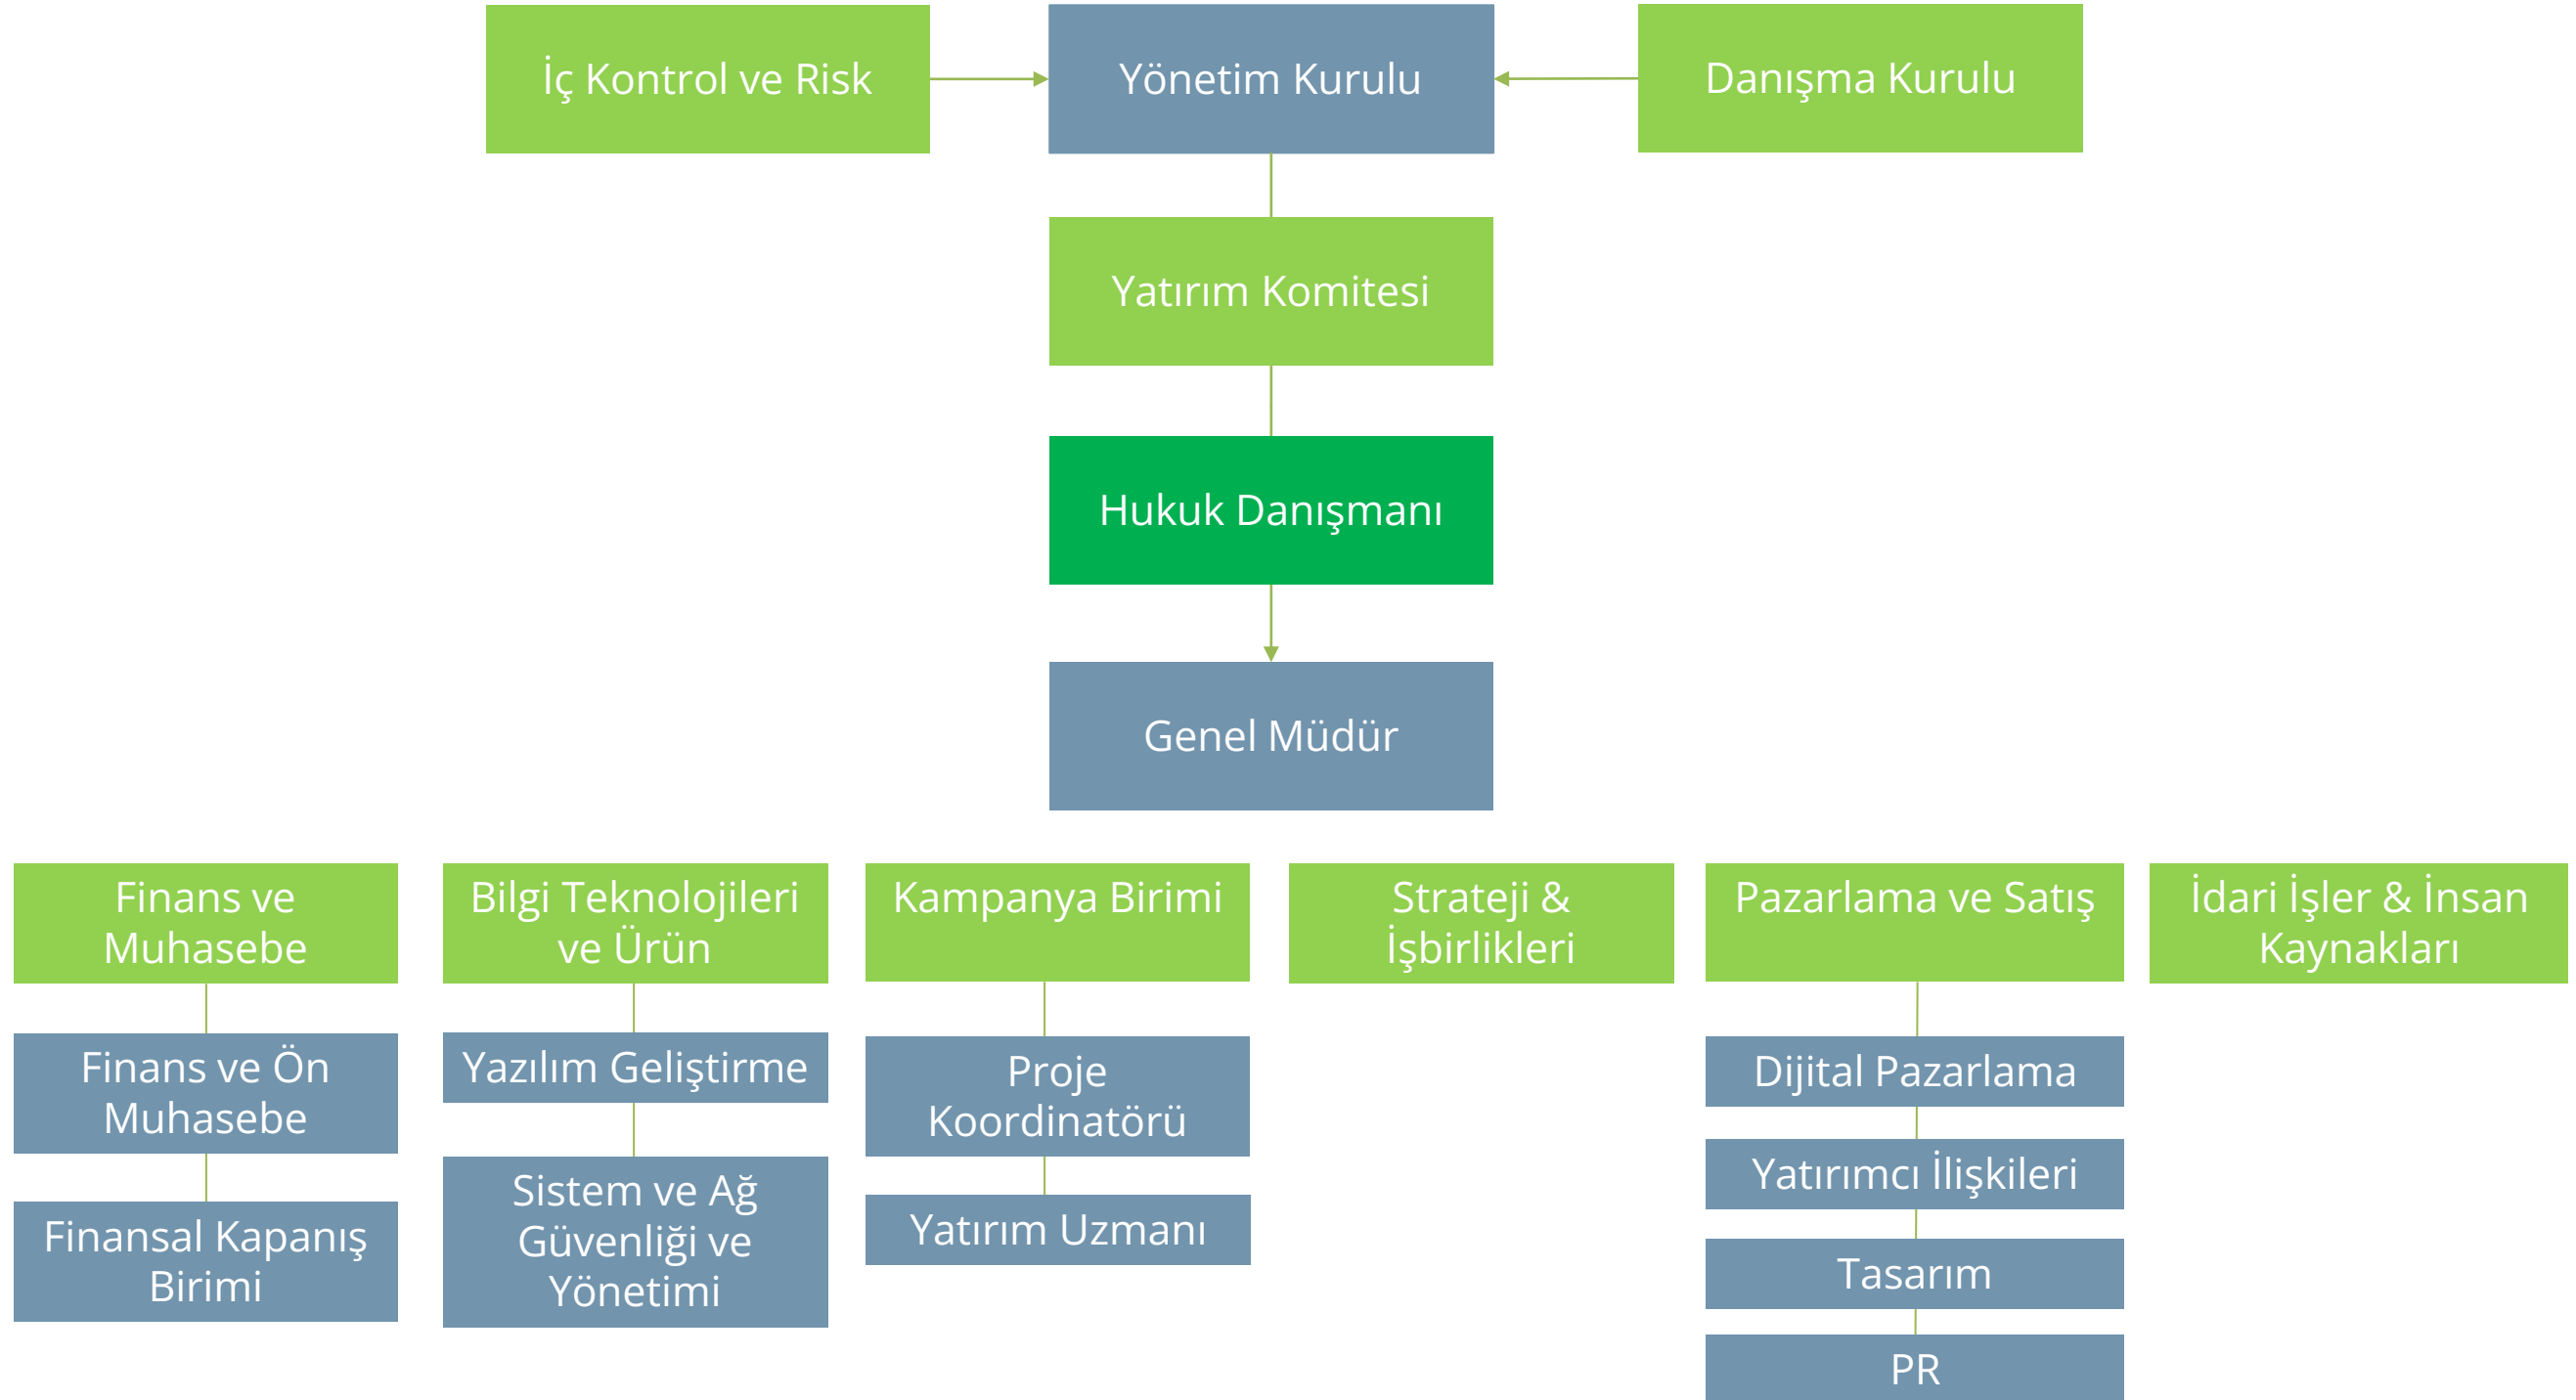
İç Kontrol ve Risk

Yönetim Kurulu

Danışma Kurulu

Yatırım Komitesi

Hukuk Danışmanı

Genel Müdür

Finans ve Muhasebe

Finans ve Ön Muhasebe

Finansal Kapanış Birimi

Bilgi Teknolojileri ve Ürün

Yazılım Geliştirme

Sistem ve Ağ Güvenliği ve Yönetimi

Kampanya Birimi

Proje Koordinatörü

Yatırım Uzmanı

Strateji & İşbirlikleri

Pazarlama ve Satış

Dijital Pazarlama

Yatırımcı İlişkileri

Tasarım

PR

İdari İşler & İnsan Kaynakları